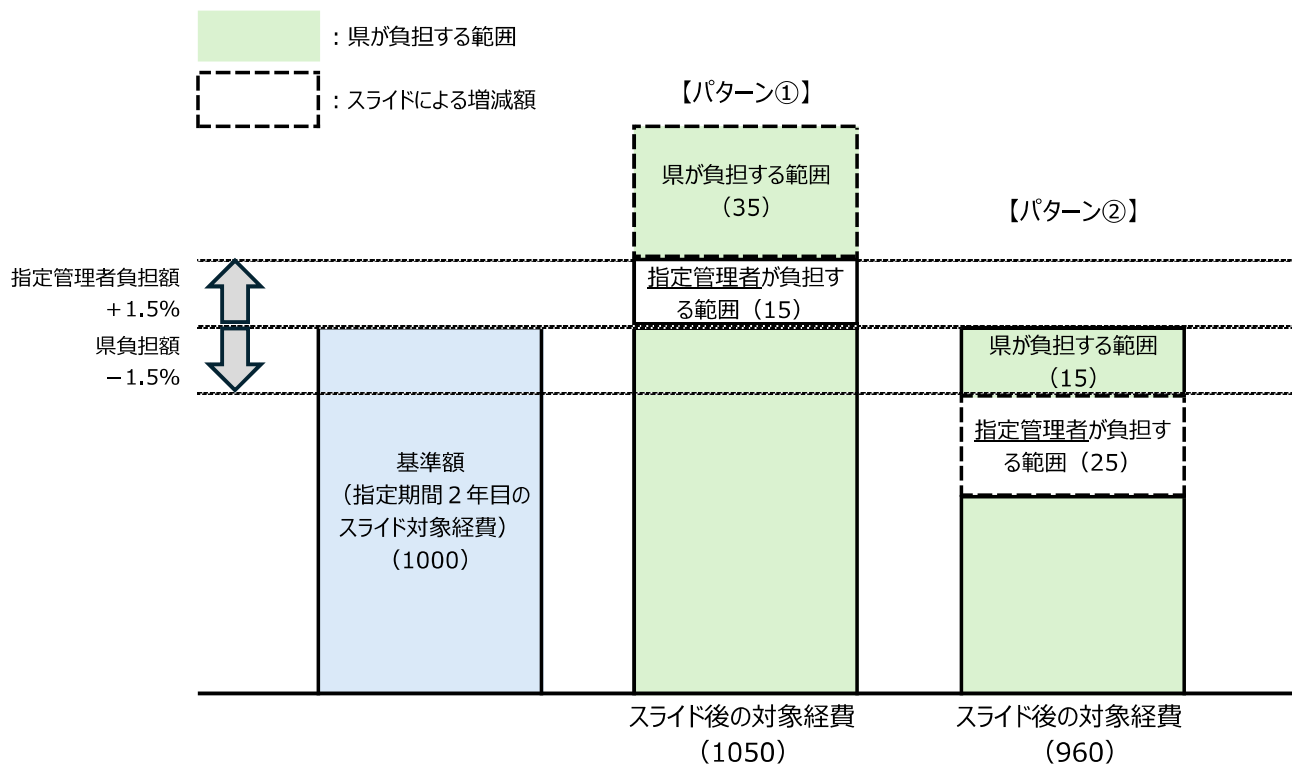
：県が負担する範囲

：スライドによる増減額

【パターン①】

県が負担する範囲
（35）

【パターン②】

指定管理者負担額
＋1.5%

指定管理者が負担する範囲（15）

県負担額
－1.5%

県が負担する範囲
（15）

指定管理者が負担する範囲（25）

基準額
（指定期間２年目のスライド対象経費）
（1000）

スライド後の対象経費
（1050）

スライド後の対象経費
（960）